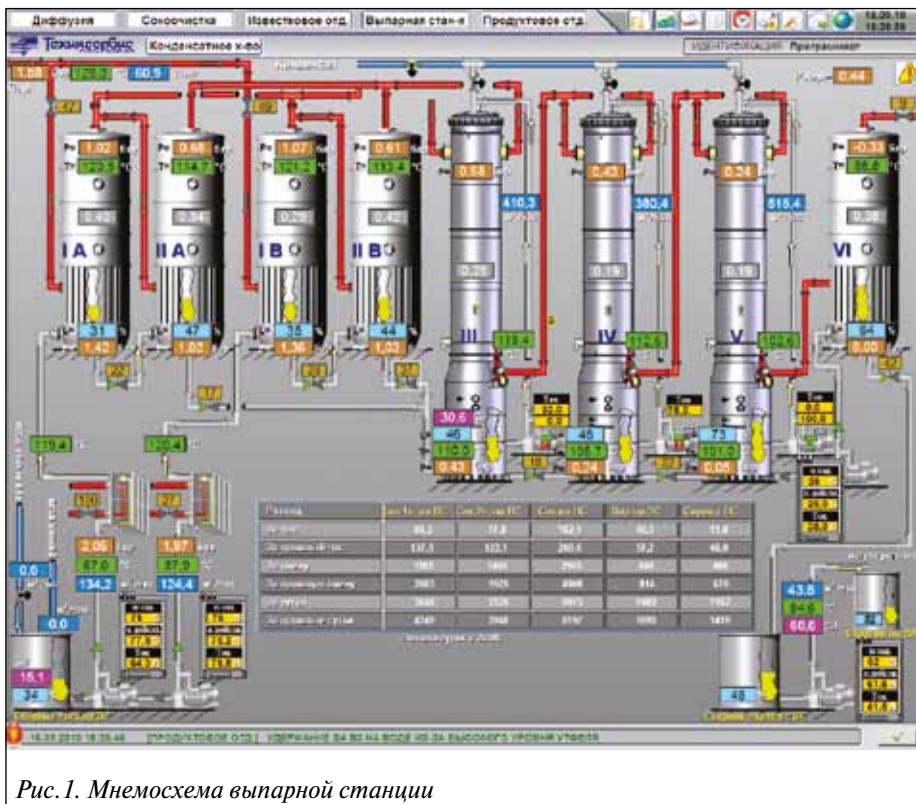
Диффузия | Сокоочистка | Известковое отд. | Выпарная стан-я | Продуктовое отд.

18.05.10 18:39:59

Техносервис | Конденсатное х-во

ИДЕНТИФИКАЦИЯ Программист

1.58 | 129.5 | 60.5

0.44

1.02 | 123.5

0.66 | 114.7

1.07 | 124.2

0.61 | 113.4

-0.33 | 86.8

0.42 | 0.34 | 0.28 | 0.42 | 0.38

I A | II A | I B | II B | VI

0.58 | 0.43 | 0.24

410.3 | 380.4 | 515.4

0.28 | 0.19 | 0.19

III | IV | V

31 | 47 | 35 | 44 | 54

1.42 | 1.02 | 1.36 | 1.03 | 0.00

119.4 | 112.6 | 102.6

30.6 | 46 | 110.0 | 0.43

48 | 106.7 | 0.24

73 | 101.0 | 0.05

119.4 | 120.4

120 | 22

2.06 | 1.97

87.0 | 87.0

134.2 | 124.4

0.0 | 0.0

15.1 | 34

43.8 | 84.9 | 60.6

48

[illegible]

18.05.2010 18:29:46 [ПРОДУКТОВОЕ ОТД.] УДЕРЖАНИЕ ЗА ВЗ НА ВОДЕ ИЗ-ЗА ВЫСОКОГО УРОВНЯ УТФЕЛЯ

Рис. 1. Мнемосхема выпарной станции